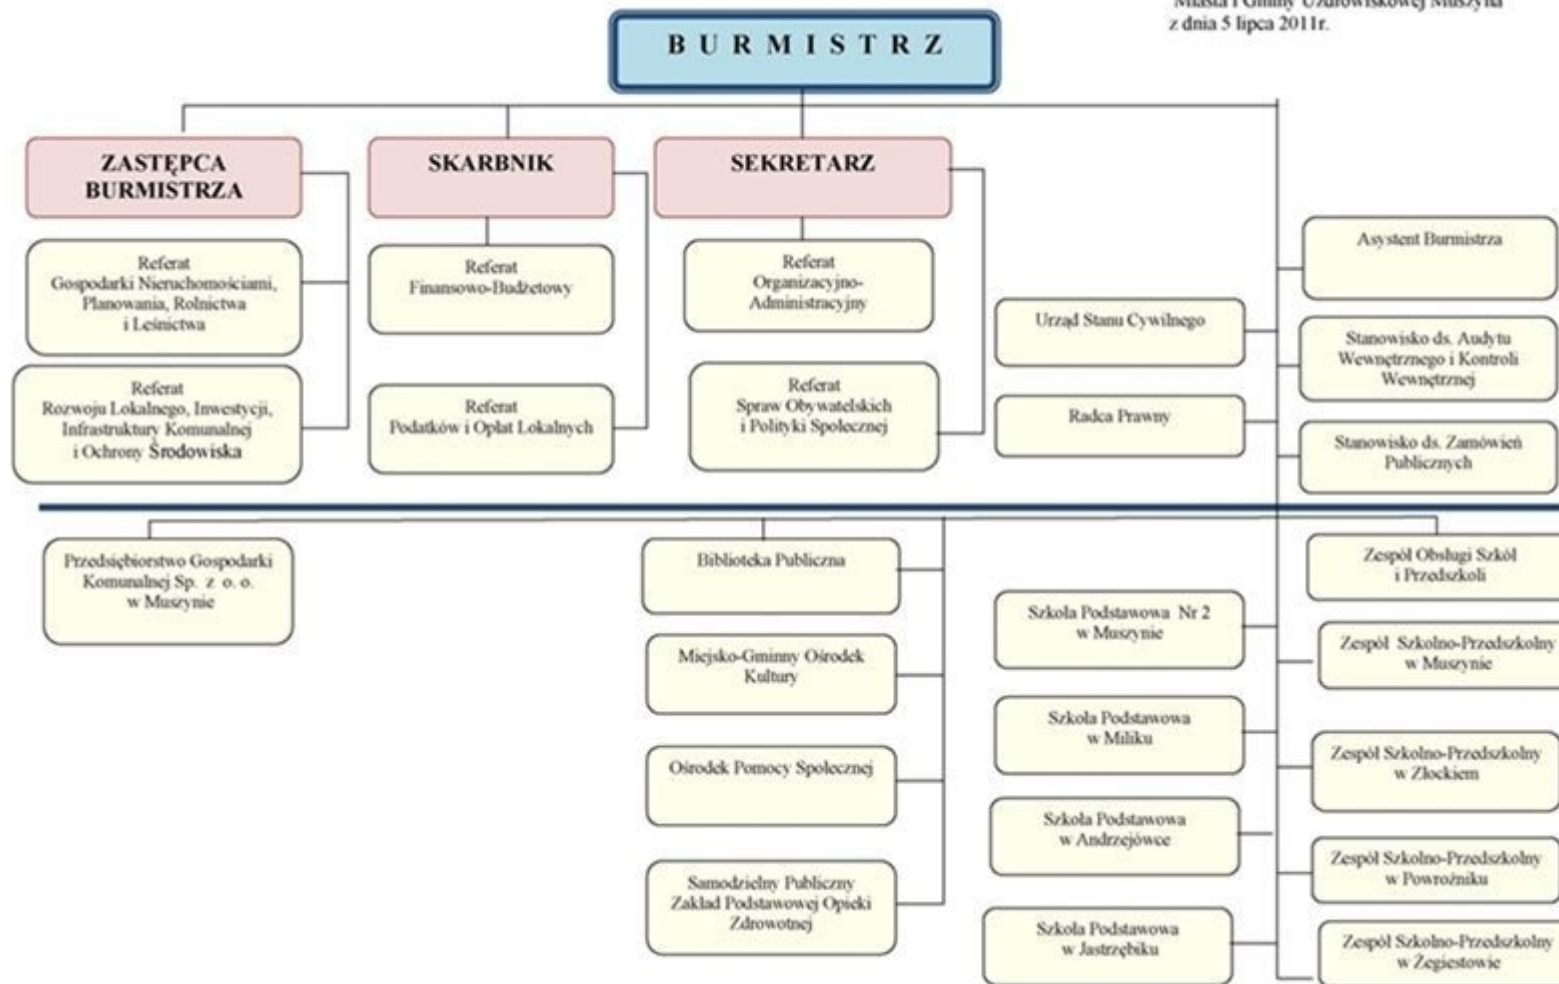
Miasta i Gminy Uzdrowiskowej Muszyna
z dnia 5 lipca 2011r.

BURMISTRZ

ZASTĘPCA BURMISTRZA

SKARBNIK

SEKRETARZ

Referat Gospodarki Nieruchomościami, Planowania, Rolnictwa i Leśnictwa

Referat Rozwoju Lokalnego, Inwestycji, Infrastruktury Komunalnej i Ochrony Środowiska

Referat Finansowo-Budżetowy

Referat Podatków i Opłat Lokalnych

Referat Organizacyjno-Administracyjny

Referat Spraw Obywatelskich i Polityki Społecznej

Urząd Stanu Cywilnego

Radca Prawny

Asystent Burmistrza

Stanowisko ds. Audytu Wewnętrznego i Kontroli Wewnętrznej

Stanowisko ds. Zamówień Publicznych

Przedsiębiorstwo Gospodarki Komunalnej Sp. z o. o. w Muszynie

Biblioteka Publiczna

Miejsko-Gminny Ośrodek Kultury

Ośrodek Pomocy Społecznej

Samodzielny Publiczny Zakład Podstawowej Opieki Zdrowotnej

Szkoła Podstawowa Nr 2 w Muszynie

Szkoła Podstawowa w Miliku

Szkoła Podstawowa w Andrzejówce

Szkoła Podstawowa w Jastrzębiku

Zespół Obsługi Szkół i Przedszkoli

Zespół Szkolno-Przedszkolny w Muszynie

Zespół Szkolno-Przedszkolny w Złockiem

Zespół Szkolno-Przedszkolny w Powroźniku

Zespół Szkolno-Przedszkolny w Żegiestowie